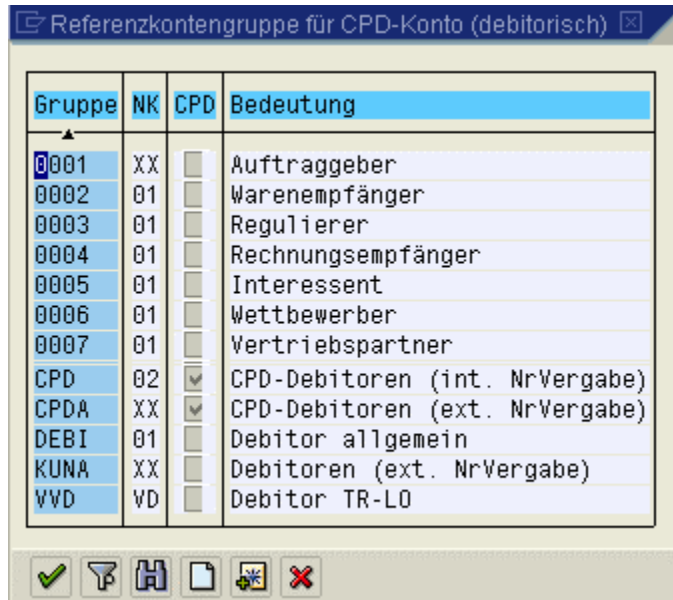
Referenzkontengruppe für CPD-Konto (debitorisch)

| Gruppe | NK | CPD | Bedeutung |
|---|---|---|---|
| 0001 | XX | | Auftraggeber |
| 0002 | 01 | | Warenempfänger |
| 0003 | 01 | | Regulierer |
| 0004 | 01 | | Rechnungsempfänger |
| 0005 | 01 | | Interessent |
| 0006 | 01 | | Wettbewerber |
| 0007 | 01 | | Vertriebspartner |
| CPD | 02 | ✓ | CPD-Debitoren (int. NrVergabe) |
| CPDA | XX | ✓ | CPD-Debitoren (ext. NrVergabe) |
| DEBI | 01 | | Debitor allgemein |
| KUNA | XX | | Debitoren (ext. NrVergabe) |
| VVD | VD | | Debitor TR-LO |